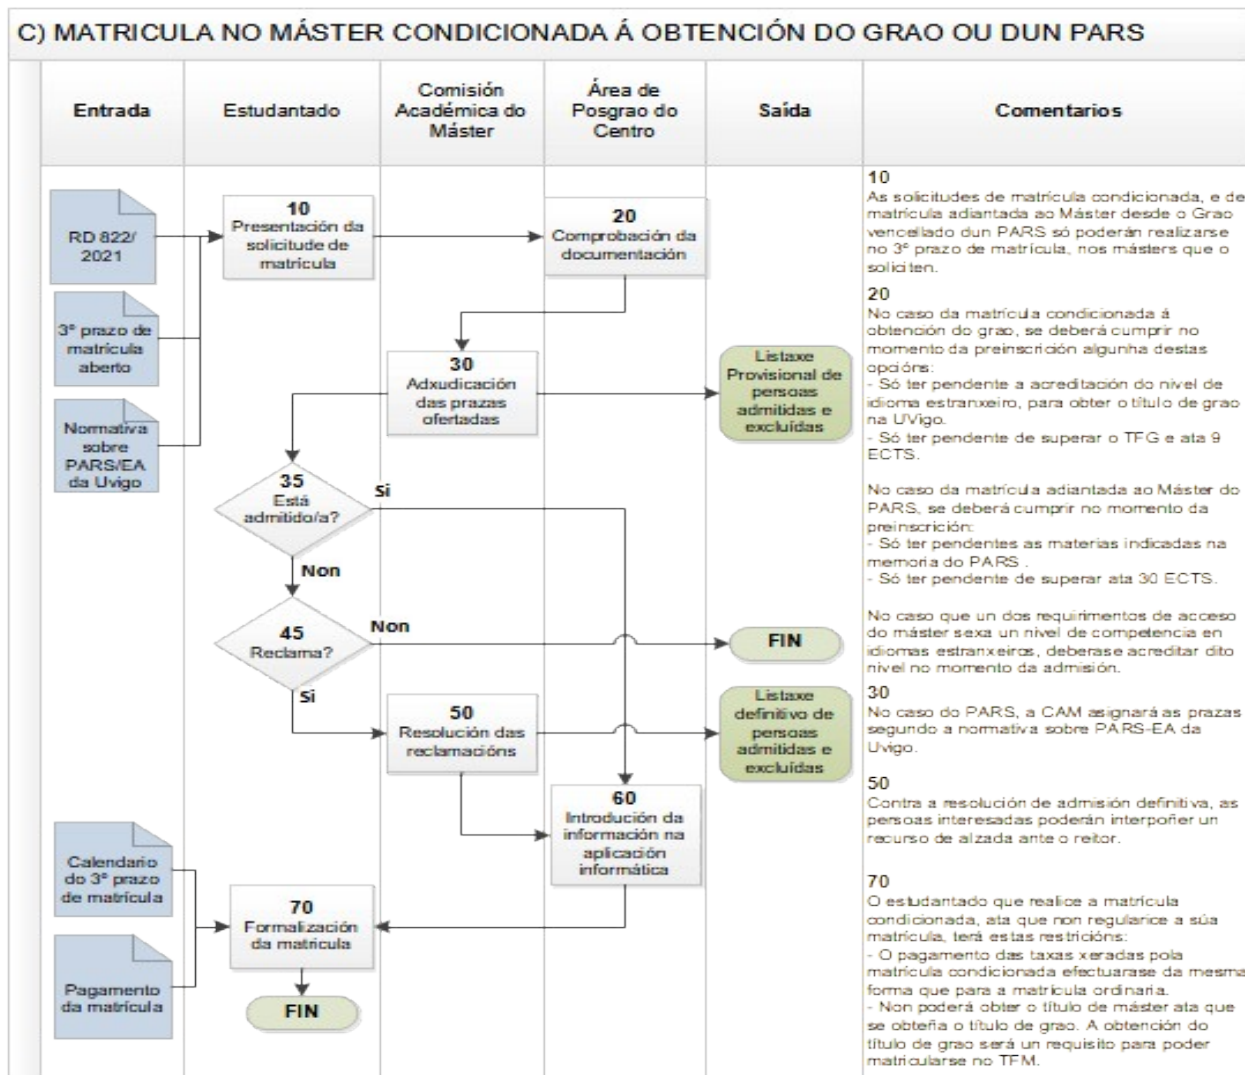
C) MATRICULA NO MÁSTER CONDICIONADA Á OBTENCIÓN DO GRAO OU DUN PARS

| Entrada | Estudantado | Comisión Académica do Máster | Área de Posgrao do Centro | Saída | Comentarios |
|---|---|---|---|---|---|

RD 822/ 2021

3º prazo de matrícula aberto

Normativa sobre PARS/EA da Uvigo

10
Presentación da solicitude de matrícula

20
Comprobación da documentación

30
Adxudicación das prazas ofertadas

Listaxe Provisional de persoas admitidas e excluídas

35
Está admitido/a?

Si

Non

45
Reclama?

Non

FIN

Si

50
Resolución das reclamacións

Listaxe definitivo de persoas admitidas e excluídas

60
Introdución da información na aplicación informática

Calendario do 3º prazo de matrícula

Pagamento da matrícula

70
Formalización da matrícula

FIN

10
As solicitudes de matrícula condicionada, e de matrícula adiantada ao Máster desde o Grao vencellado dun PARS só poderán realizarse no 3º prazo de matrícula, nos másters que o soliciten.

20
No caso da matrícula condicionada á obtención do grao, se deberá cumprir no momento da preinscrición algunha destas opcións:
- Só ter pendente a acreditación do nivel de idioma estranxeiro, para obter o título de grao na UVigo.
- Só ter pendente de superar o TFG e ata 9 ECTS.

No caso da matrícula adiantada ao Máster do PARS, se deberá cumprir no momento da preinscrición:
- Só ter pendentes as materias indicadas na memoria do PARS .
- Só ter pendente de superar ata 30 ECTS.

No caso que un dos requirimentos de acceso do máster sexa un nivel de competencia en idiomas estranxeiros, deberase acreditar dito nivel no momento da admisión.

30
No caso do PARS, a CAM asignará as prazas segundo a normativa sobre PARS-EA da Uvigo.

50
Contra a resolución de admisión definitiva, as persoas interesadas poderán interpoñer un recurso de alzada ante o reitor.

70
O estudantado que realice a matrícula condicionada, ata que non regularice a súa matrícula, terá estas restricións:
- O pagamento das taxas xeradas pola matrícula condicionada efectuarase da mesma forma que para a matrícula ordinaria.
- Non poderá obter o título de máster ata que se obteña o título de grao. A obtención do título de grao será un requisito para poder matricularse no TFM.